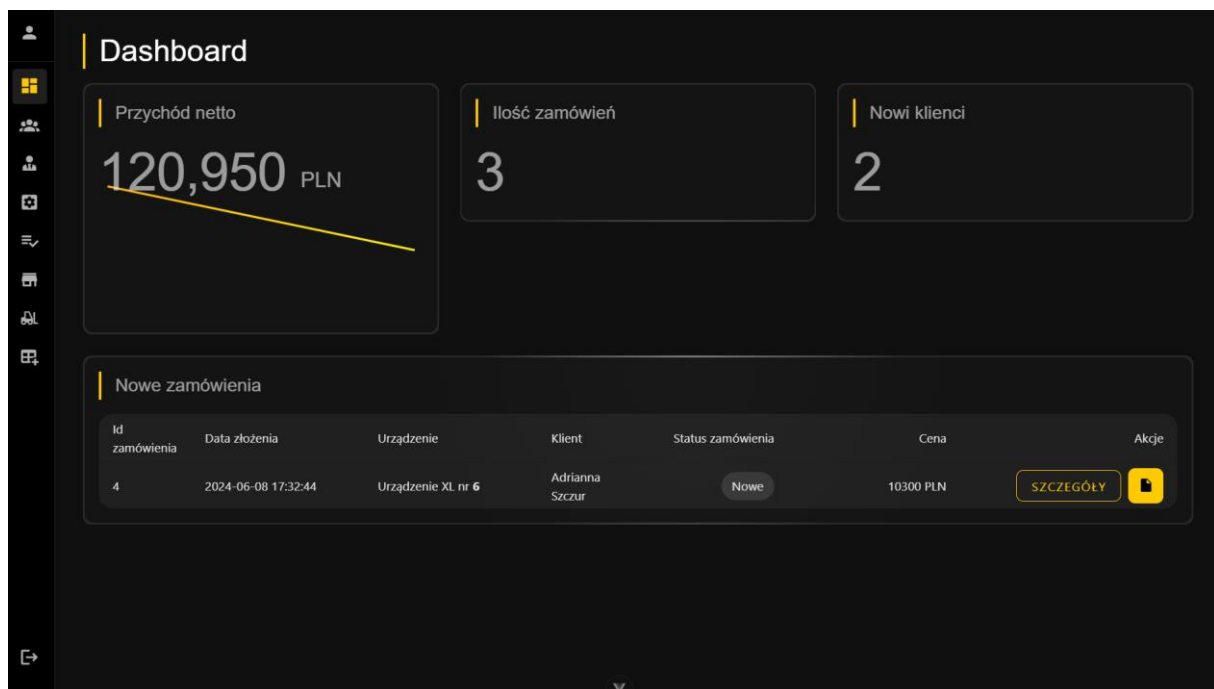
Dashboard

Przychód netto
120,950 PLN

Ilość zamówień
3

Nowi klienci
2

Nowe zamówienia

| Id zamówienia | Data złożenia | Urządzenie | Klient | Status zamówienia | Cena | Akcje |
|---|---|---|---|---|---|---|
| 4 | 2024-06-08 17:32:44 | Urządzenie XL nr 6 | Adrianna Szczur | Nowe | 10300 PLN | SZCZEGÓŁY |